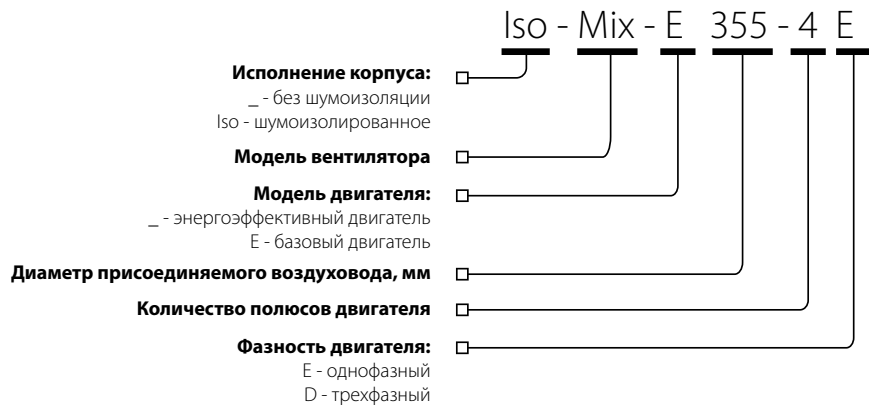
Iso - Mix - E 355 - 4 E

**Исполнение корпуса:**
_ - без шумоизоляции
Iso - шумоизолированное

**Модель вентилятора**

**Модель двигателя:**
_ - энергоэффективный двигатель
E - базовый двигатель

**Диаметр присоединяемого воздуховода, мм**

**Количество полюсов двигателя**

**Фазность двигателя:**
E - однофазный
D - трехфазный